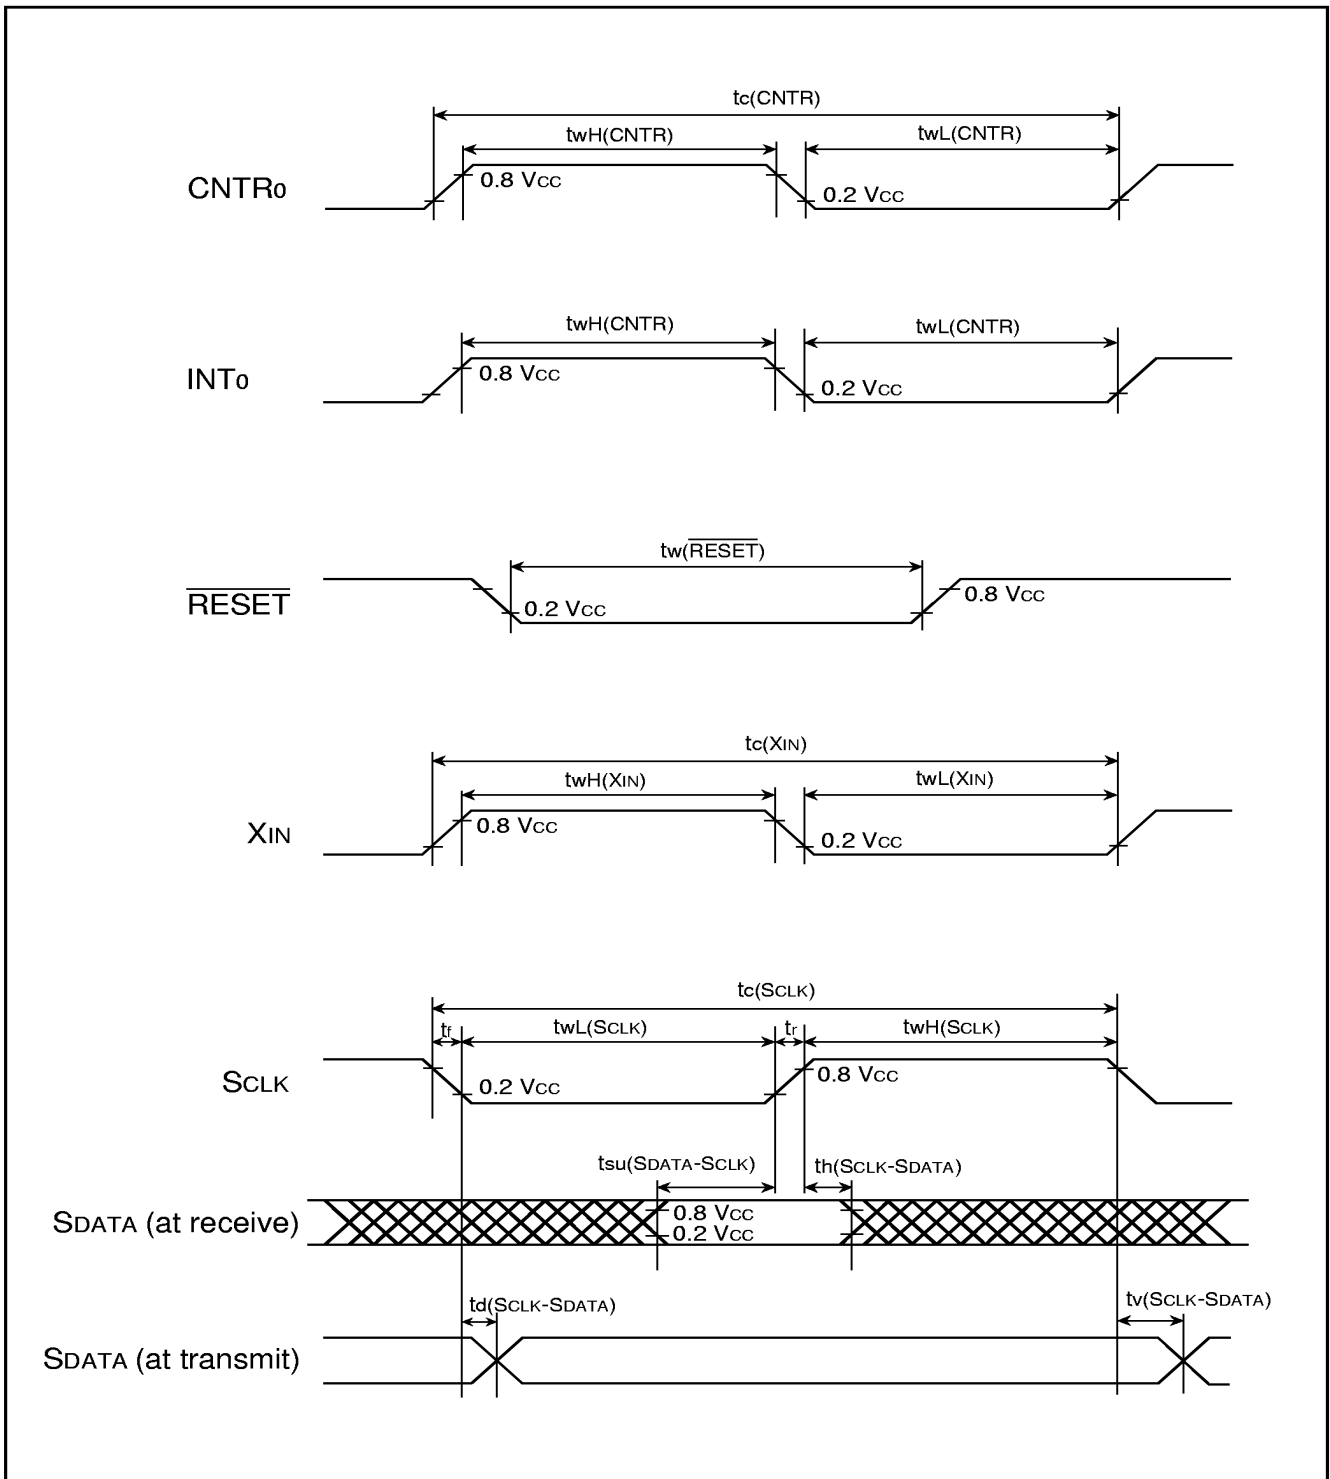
tc(CNTR)

twH(CNTR)

twL(CNTR)

CNTR0

0.8 VCC

0.2 VCC

twH(CNTR)

twL(CNTR)

INT0

0.8 VCC

0.2 VCC

tw($\overline{\text{RESET}}$)

$\overline{\text{RESET}}$

0.2 VCC

0.8 VCC

tc(XIN)

twH(XIN)

twL(XIN)

XIN

0.8 VCC

0.2 VCC

tc(SCLK)

tf

twL(SCLK)

tr

twH(SCLK)

SCLK

0.2 VCC

0.8 VCC

tsu(SDATA-SCLK)

th(SCLK-SDATA)

SDATA (at receive)

0.8 VCC

0.2 VCC

td(SCLK-SDATA)

tv(SCLK-SDATA)

SDATA (at transmit)